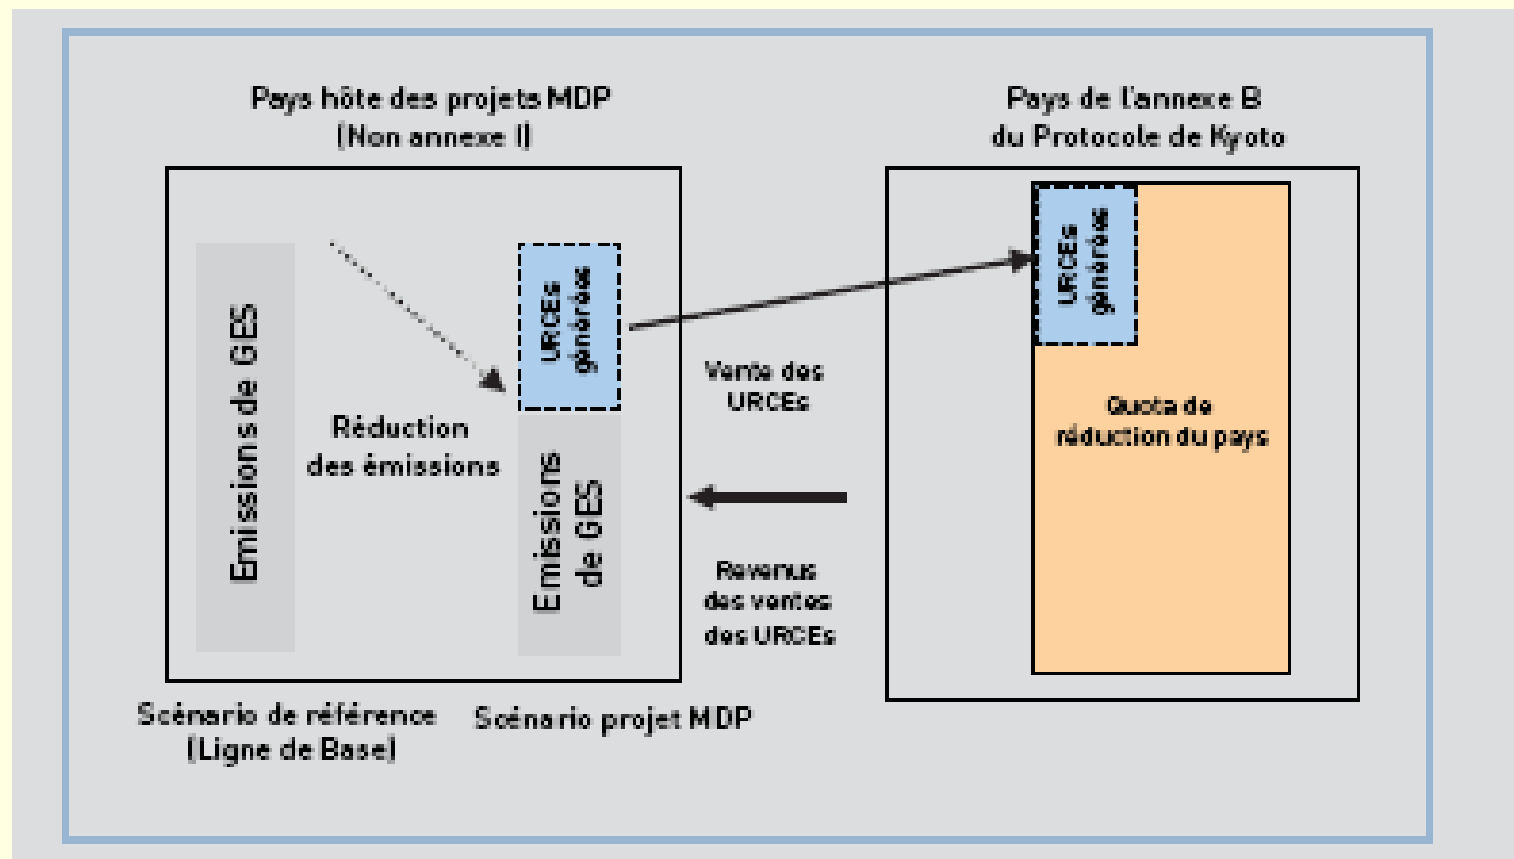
Pays hôte des projets MDP
(Non annexe I)

Pays de l'annexe B
du Protocole de Kyoto

Emissions de GES

Réduction
des émissions

URCEs
générées

Emissions
de GES

Vente des
URCEs

Revenus
des ventes
des URCEs

URCEs
générées

Quota de
réduction du pays

Scénario de référence
(Ligne de Base)

Scénario projet MDP